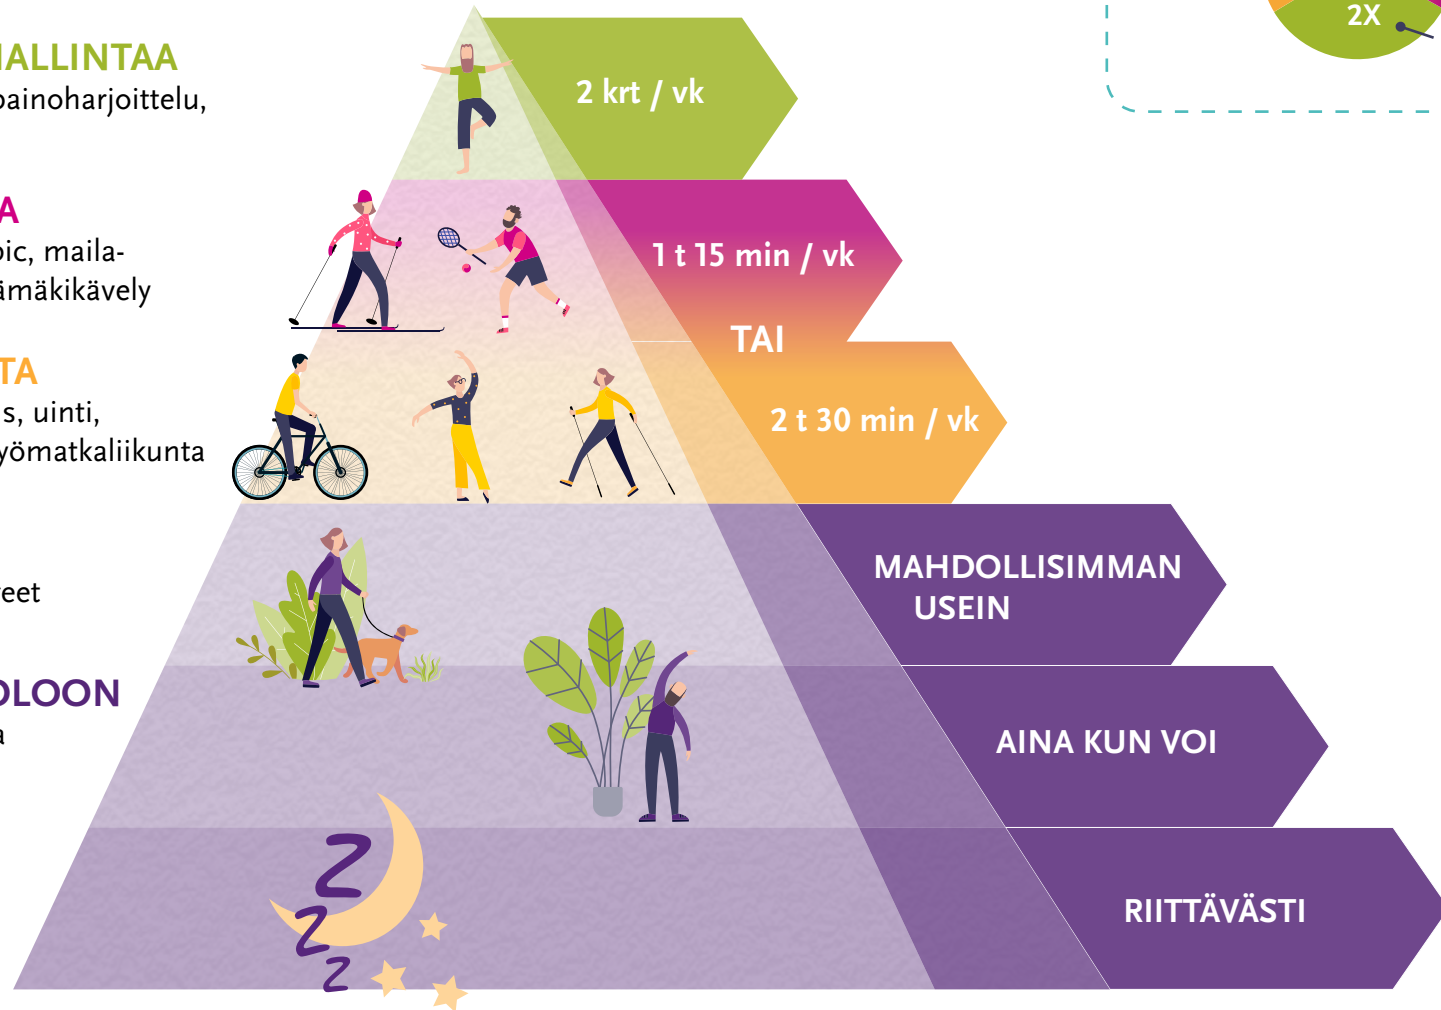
ALLINTAA
painoharjoittelu,

A
bic, maila-
ämäkikävely

TA
s, uinti,
yömatkaliikunta

eet

OLOON
a

2 krt / vk

1 t 15 min / vk

TAI

2 t 30 min / vk

MAHDOLLISIMMAN USEIN

AINA KUN VOI

RIITTÄVÄSTI

2X